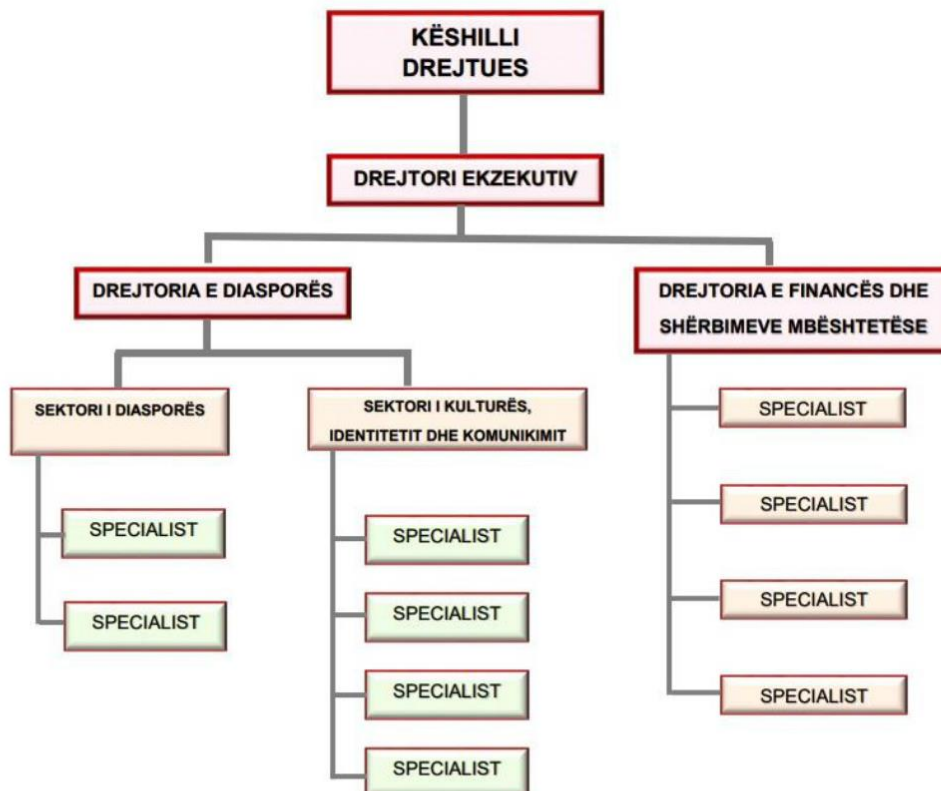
KËSHILLI DREJTUES

DREJTORI EKZEKUTIV

DREJTORIA E DIASPORËS

DREJTORIA E FINANCËS DHE SHËRBIMEVE MBËSHTETËSE

SEKTORI I DIASPORËS

SEKTORI I KULTURËS, IDENTITETIT DHE KOMUNIKIMIT

SPECIALIST

SPECIALIST

SPECIALIST

SPECIALIST

SPECIALIST

SPECIALIST

SPECIALIST

SPECIALIST

SPECIALIST

SPECIALIST